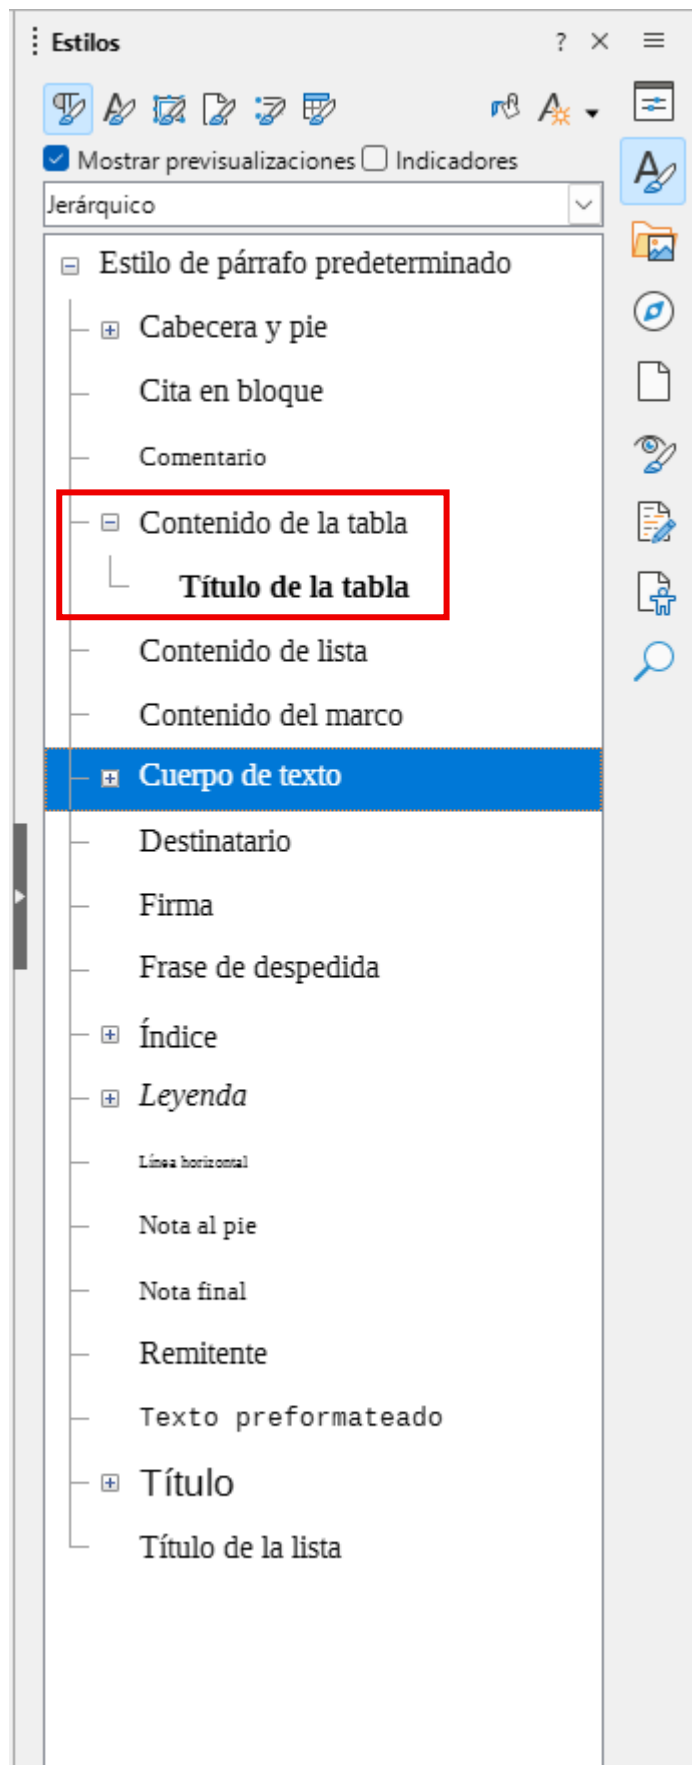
Estilos ? ×

Mostrar previsualizaciones
Indicadores

Jerárquico

Estilo de párrafo predeterminado
Cabecera y pie
Cita en bloque
Comentario
Contenido de la tabla
Título de la tabla
Contenido de lista
Contenido del marco
Cuerpo de texto
Destinatario
Firma
Frase de despedida
Índice
Leyenda
Línea horizontal
Nota al pie
Nota final
Remitente
Texto preformateado
Título
Título de la lista